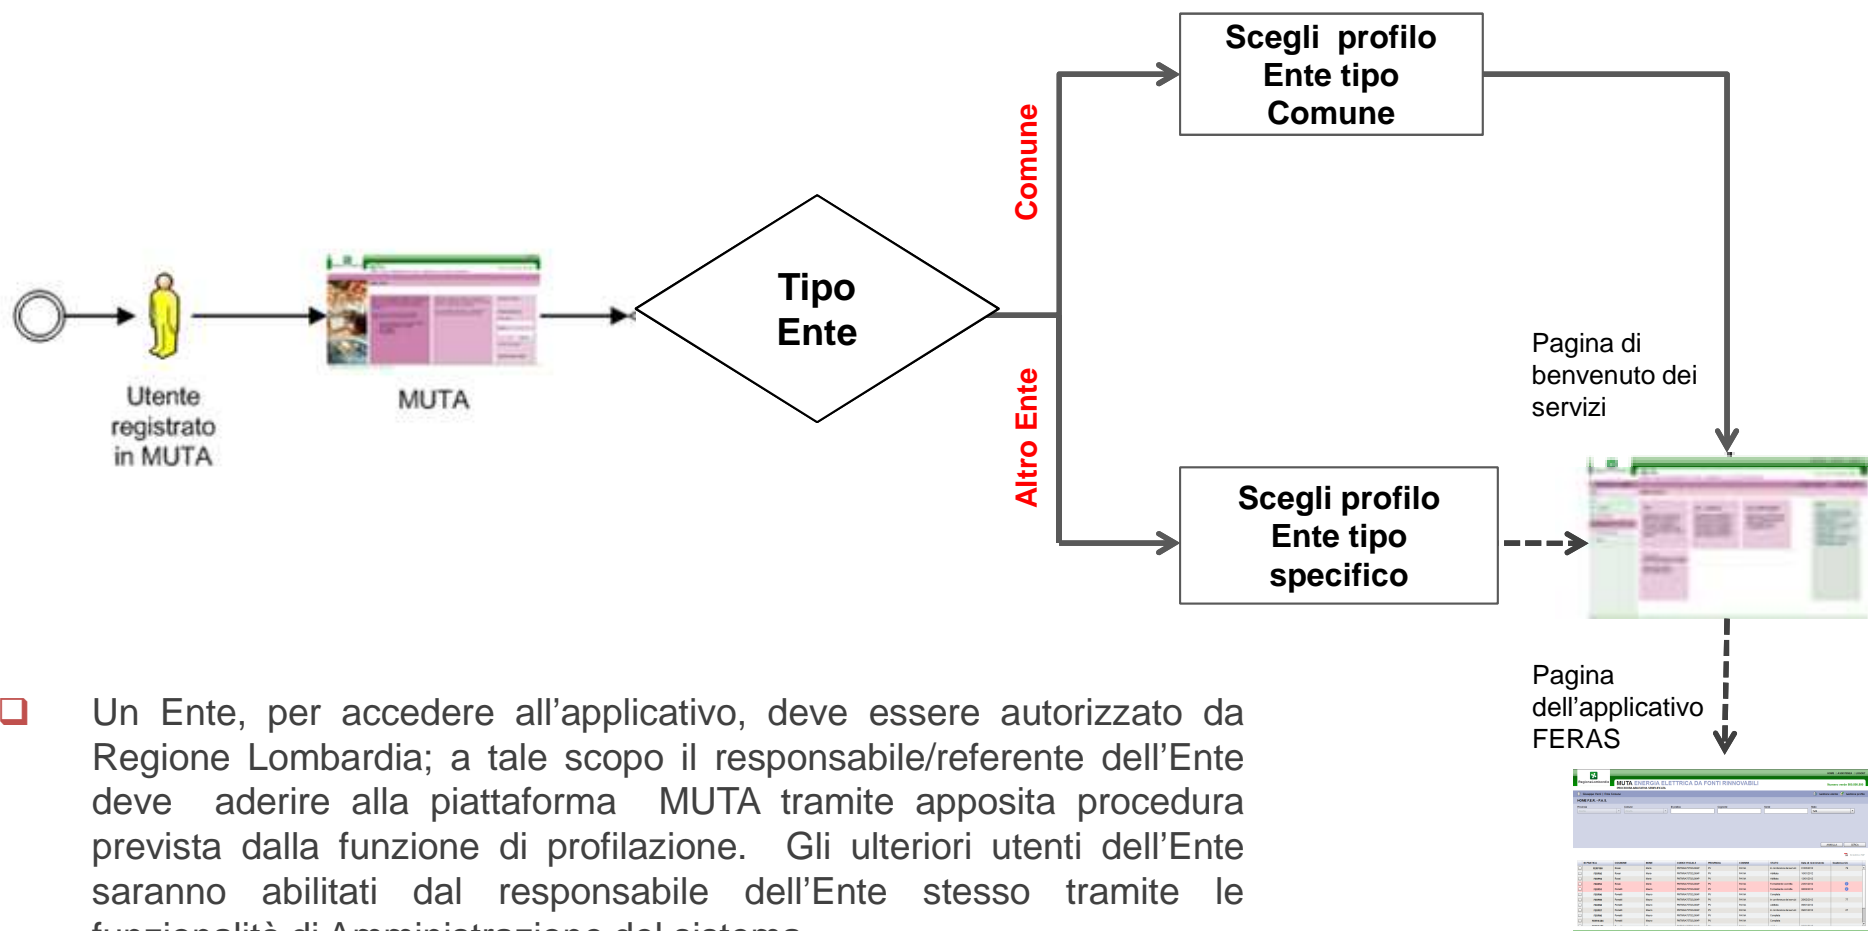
Scegli profilo Ente tipo Comune

Comune

Utente registrato in MUTA

MUTA

Tipo Ente

Altro Ente

Pagina di benvenuto dei servizi

Scegli profilo Ente tipo specifico

Pagina dell'applicativo FERAS

❑ Un Ente, per accedere all'applicativo, deve essere autorizzato da Regione Lombardia; a tale scopo il responsabile/referente dell'Ente deve aderire alla piattaforma MUTA tramite apposita procedura prevista dalla funzione di profilazione. Gli ulteriori utenti dell'Ente saranno abilitati dal responsabile dell'Ente stesso tramite le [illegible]